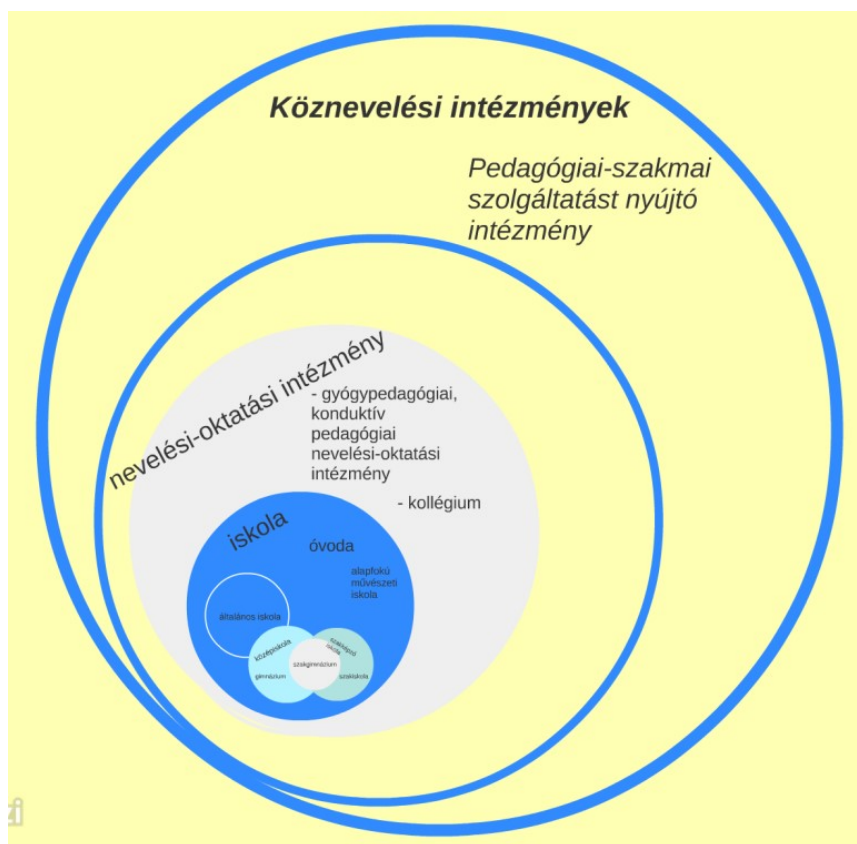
Köznevelési intézmények

Pedagógiai-szakmai szolgáltatást nyújtó intézmény

nevelési-oktatási intézmény

- gyógypedagógiai, konduktív pedagógiai nevelési-oktatási intézmény

- kollégium

iskola

óvoda

alapfokú művészeti iskola

általános iskola

középiskola

szakközépiskola

gimnázium

szakgimnázium

szakiskola

zi